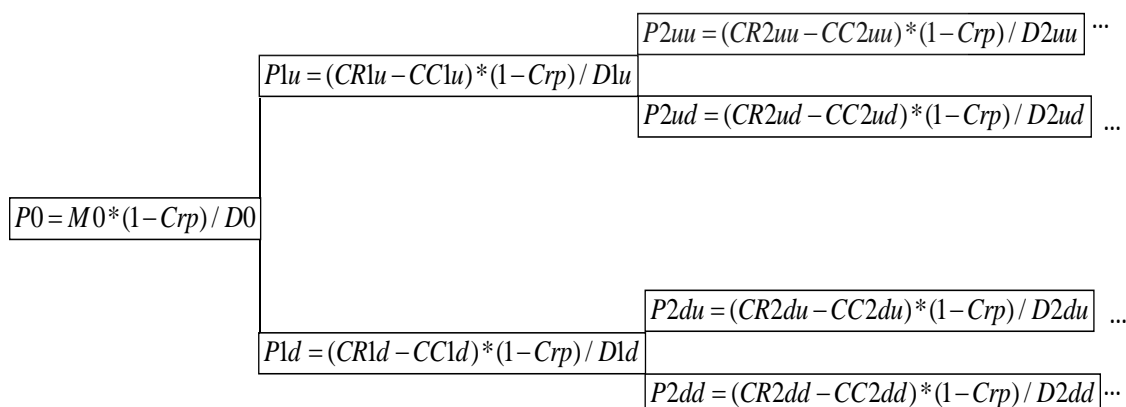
$P2uu = (CR2uu - CC2uu)*(1-Crp)/D2uu$ ...

$P1u = (CR1u - CC1u)*(1-Crp)/D1u$

$P2ud = (CR2ud - CC2ud)*(1-Crp)/D2ud$ ...

$P0 = M0*(1-Crp)/D0$

$P2du = (CR2du - CC2du)*(1-Crp)/D2du$ ...

$P1d = (CR1d - CC1d)*(1-Crp)/D1d$

$P2dd = (CR2dd - CC2dd)*(1-Crp)/D2dd$ ...